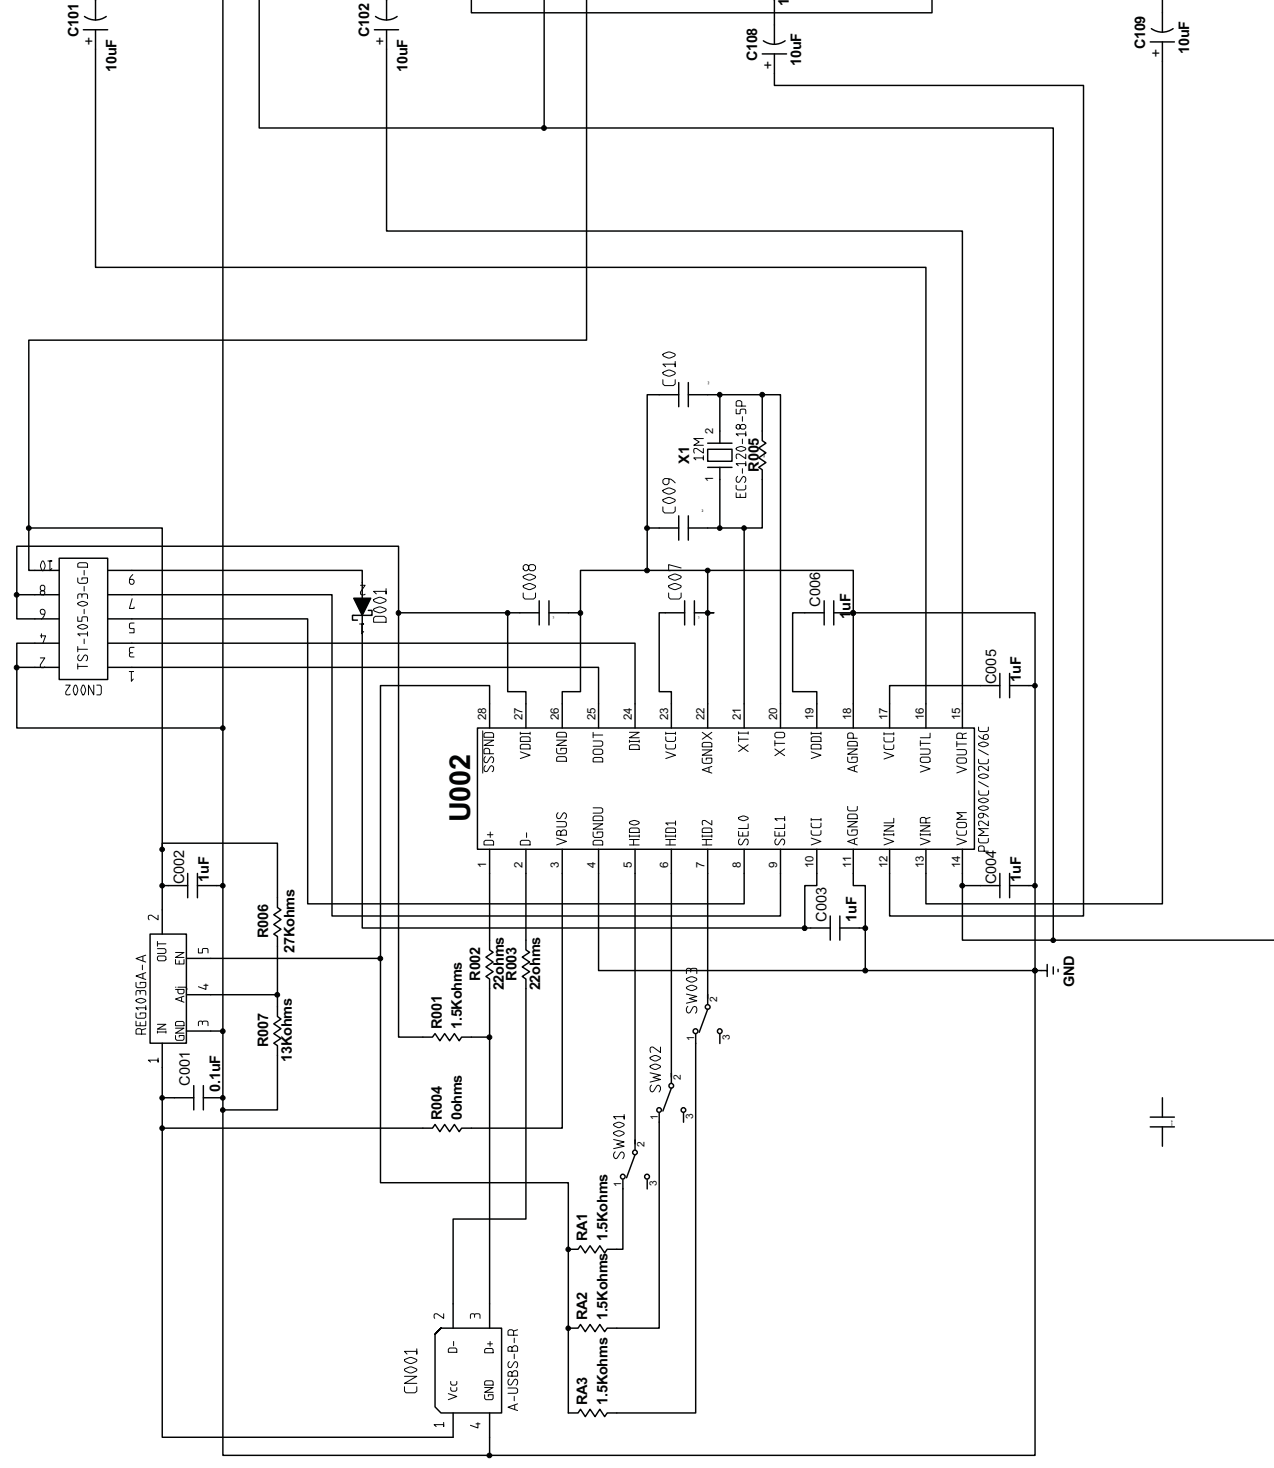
C101
+
10uF

C102
+
10uF

C108
+
10uF

C109
+
10uF

C010

X1
12M
2
1
ECS-120-18-5P
R005

C009

C008

C007

C006
1uF

C005
1uF

D001

10
8
6
4
2
TST-105-03-G-D
CN002
9
7
5
3
1

28 SSPND
27 VDDI
26 DGND
25 DOUT
24 DIN
23 VCCI
22 AGNDX
21 XTI
20 XTO
19 VDDI
18 AGNDP
17 VCCI
16 VOUTL
15 VOUTR

U002
PCM2900C/02C/06C

1 D+
2 D-
3 VBUS
4 DGNDU
5 HID0
6 HID1
7 HID2
8 SEL0
9 SEL1
10 VCCI
11 AGNDC
12 VINL
13 VINR
14 VCOM

C004
1uF

C003
1uF

GND

C002
1uF

2
OUT
REG103GA-A
EN 5
Adj 4
IN
GND 3
1

R006
27Kohms

R007
13Kohms

C001
0.1uF

R002
22ohms
R003
22ohms

R001
1.5Kohms

R004
0ohms

SW003
1
2
3

SW002
1
2
3

SW001
1
2
3

RA1
1.5Kohms

RA2
1.5Kohms

RA3
1.5Kohms

CN001
2
D-
3
D+
1
Vcc
4
GND
A-USBS-B-R